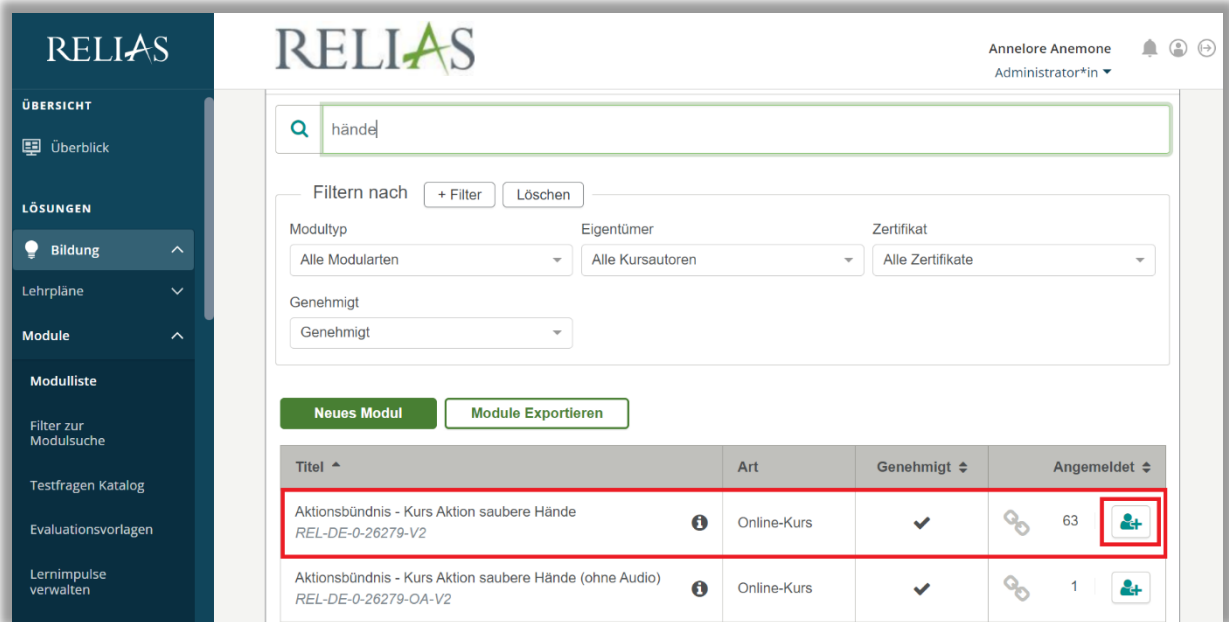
RELIAS

ÜBERSICHT

Überblick

LÖSUNGEN

Bildung

Lehrpläne

Module

Modulliste

Filter zur Modulsuche

Testfragen Katalog

Evaluationsvorlagen

Lernimpulse verwalten

RELIAS

Annelore Anemone
Administrator*in

hände

Filtern nach + Filter Löschen

Modultyp
Alle Modularten

Eigentümer
Alle Kursautoren

Zertifikat
Alle Zertifikate

Genehmigt
Genehmigt

Neues Modul Module Exportieren

| Titel | Art | Genehmigt | Angemeldet |
|---|---|---|---|
| Aktionsbündnis - Kurs Aktion saubere Hände REL-DE-0-26279-V2 | Online-Kurs | ✔ | 63 |
| Aktionsbündnis - Kurs Aktion saubere Hände (ohne Audio) REL-DE-0-26279-OA-V2 | Online-Kurs | ✔ | 1 |